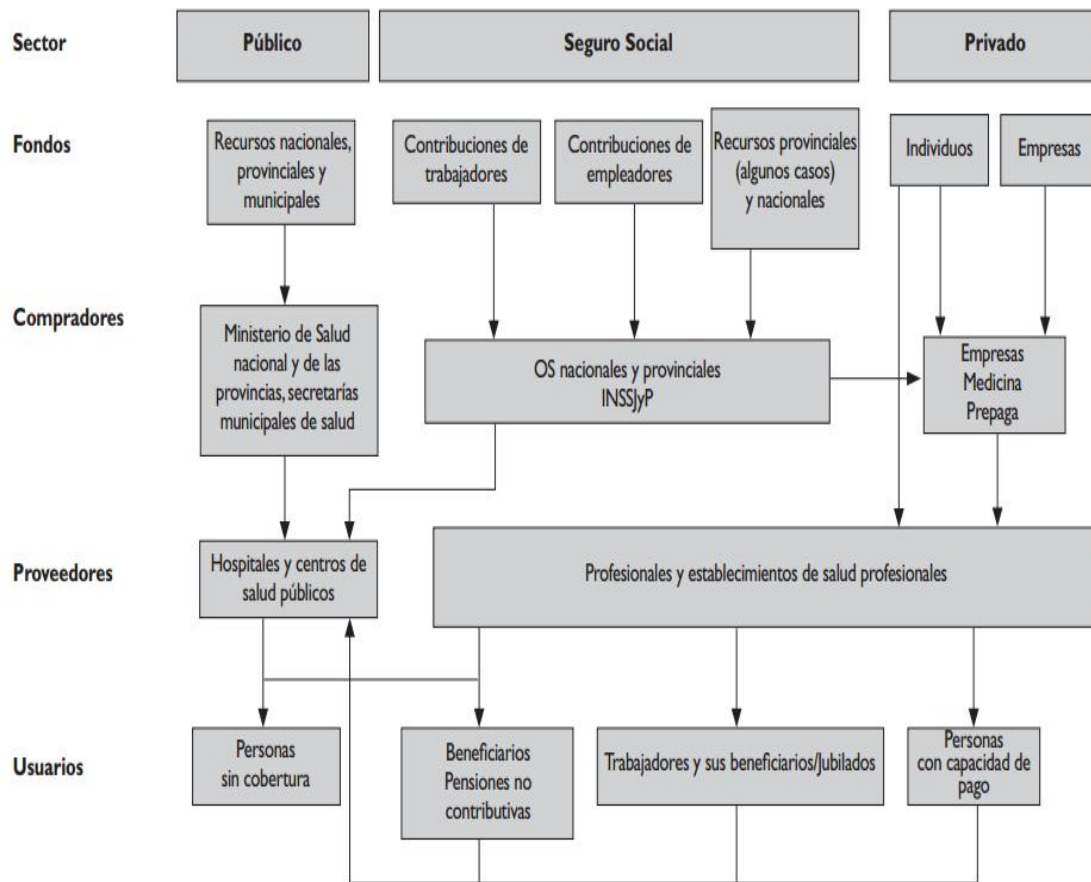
Sector

Público

Seguro Social

Privado

Fondos

Recursos nacionales, provinciales y municipales

Contribuciones de trabajadores

Contribuciones de empleadores

Recursos provinciales (algunos casos) y nacionales

Individuos

Empresas

Compradores

Ministerio de Salud nacional y de las provincias, secretarías municipales de salud

OS nacionales y provinciales INSSJyP

Empresas Medicina Prepaga

Proveedores

Hospitales y centros de salud públicos

Profesionales y establecimientos de salud profesionales

Usuarios

Personas sin cobertura

Beneficiarios Pensiones no contributivas

Trabajadores y sus beneficiarios/Jubilados

Personas con capacidad de pago